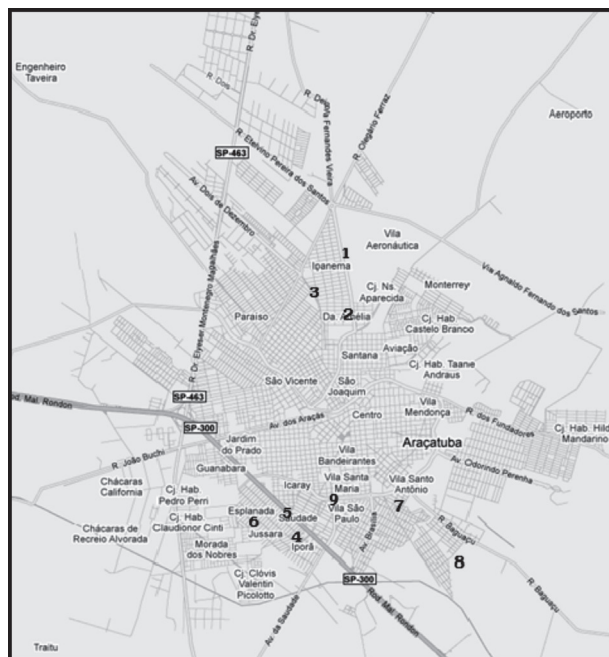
Engenheiro Taveira

R. Dr. Elyeser

R. Dois

R. Delfina Fernandes Vieira

R. Olegário Ferraz

Aeroporto

SP-463

R. Elyeser Pereira dos Santos

Av. Dois de Dezembro

Vila Aeronáutica

1

Ipanema

Cj. Ns. Aparecida

Monterrey

Via Agnaldo Fernando dos Santos

3

R. Dr. Elyeser Montenegro Magalhães

Paraíso

Da Amélia

2

Cj. Hab. Castelo Branco

Santana

Aviação

Cj. Hab. Taane Andraus

SP-463

São Vicente

São Joaquim

Rod. Mal. Rondon

SP-300

Av. dos Araçás

Centro

Vila Mendonça

R. dos Fundadores

Cj. Hab. Hilda Mandarino

Jardim do Prado

Araçatuba

R. João Buchi

Vila Bandeirantes

Av. Cidorindo Perenha

Guanabara

Chácaras California

Cj. Hab. Pedro Perri

Icaray

Vila Santa Maria

Vila Santo Antônio

9

Cj. Hab. Claudionor Cinti

Esplanada

5

Vila São Paulo

7

Chácaras de Recreio Alvorada

6

Saudade

R. Baguaçu

Jussara

4

Iporã

Av. Brasília

Morada dos Nobres

8

Cj. Clóvis Valentin Picolotto

SP-300

Av. da Saudade

Rod. Mal. Rondon

R. Baguaçu

Traitu